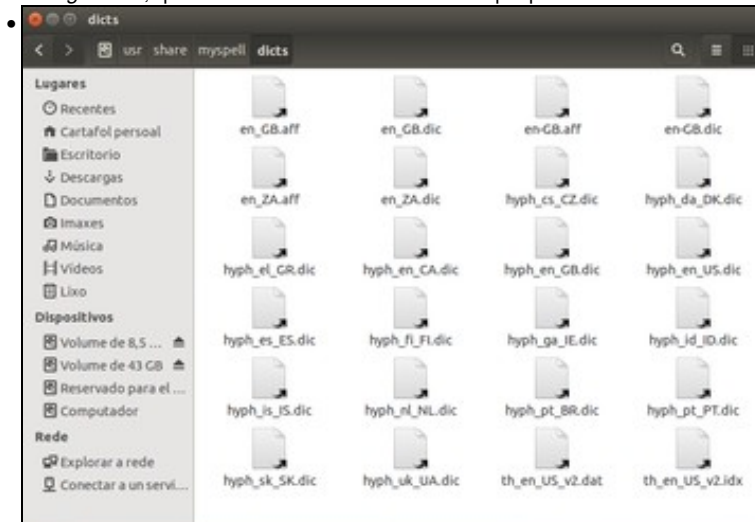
dicts

usr share myspell dicts

Lugares
Recentes
Cartafol persoal
Escritorio
Descargas
Documentos
Imaxes
Música
Vídeos
Lixo
Dispositivos
Volume de 8,5 ...
Volume de 43 GB
Reservado para el ...
Computador
Rede
Explorar a rede
Conectar a un servi...

en_GB.aff
en_GB.dic
en-GB.aff
en-GB.dic
en_ZA.aff
en_ZA.dic
hyph_cs_CZ.dic
hyph_da_DK.dic
hyph_el_GR.dic
hyph_en_CA.dic
hyph_en_GB.dic
hyph_en_US.dic
hyph_es_ES.dic
hyph_fi_FI.dic
hyph_ga_IE.dic
hyph_id_ID.dic
hyph_is_IS.dic
hyph_nl_NL.dic
hyph_pt_BR.dic
hyph_pt_PT.dic
hyph_sk_SK.dic
hyph_uk_UA.dic
th_en_US_v2.dat
th_en_US_v2.idx